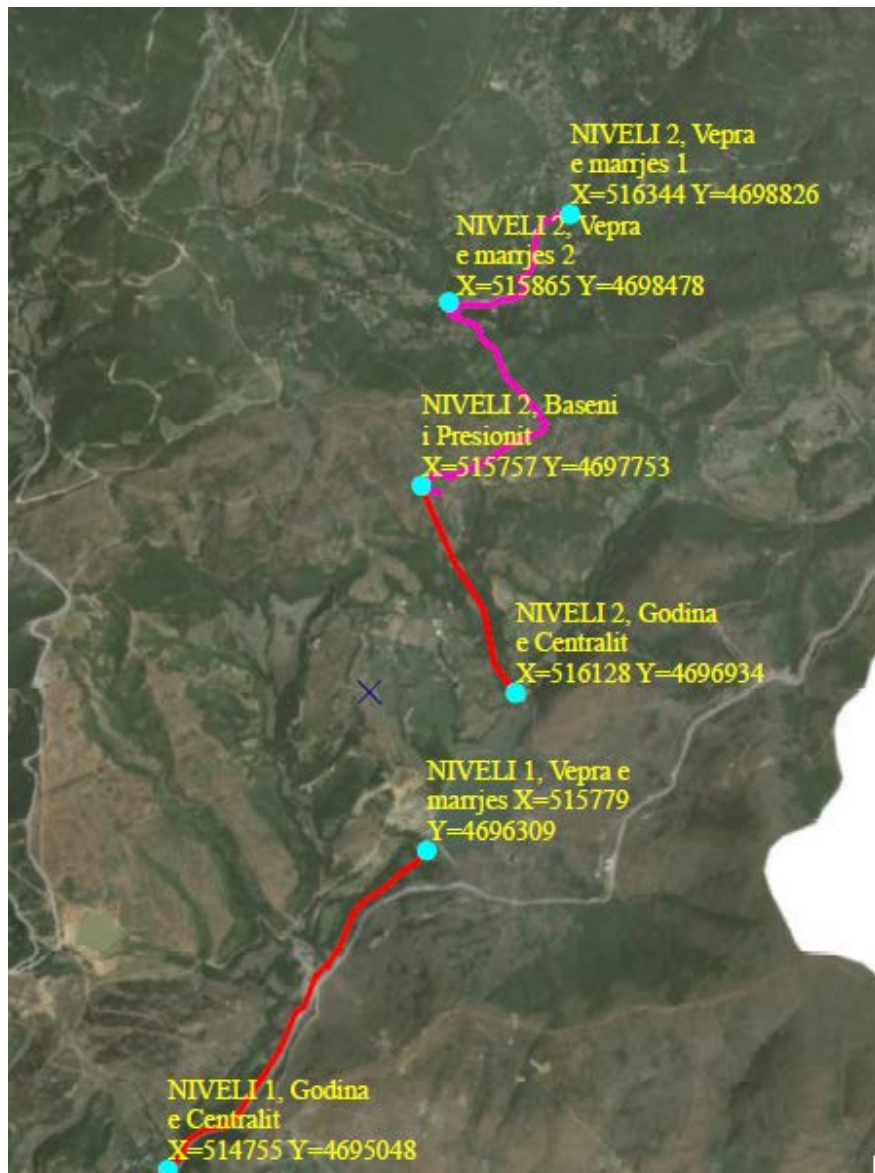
NIVELI 2, Vepra e marrjes 1
X=516344 Y=4698826

NIVELI 2, Vepra e marrjes 2
X=515865 Y=4698478

NIVELI 2, Baseni i Presionit
X=515757 Y=4697753

NIVELI 2, Godina e Centralit
X=516128 Y=4696934

NIVELI 1, Vepra e marrjes X=515779
Y=4696309

NIVELI 1, Godina e Centralit
X=514755 Y=4695048